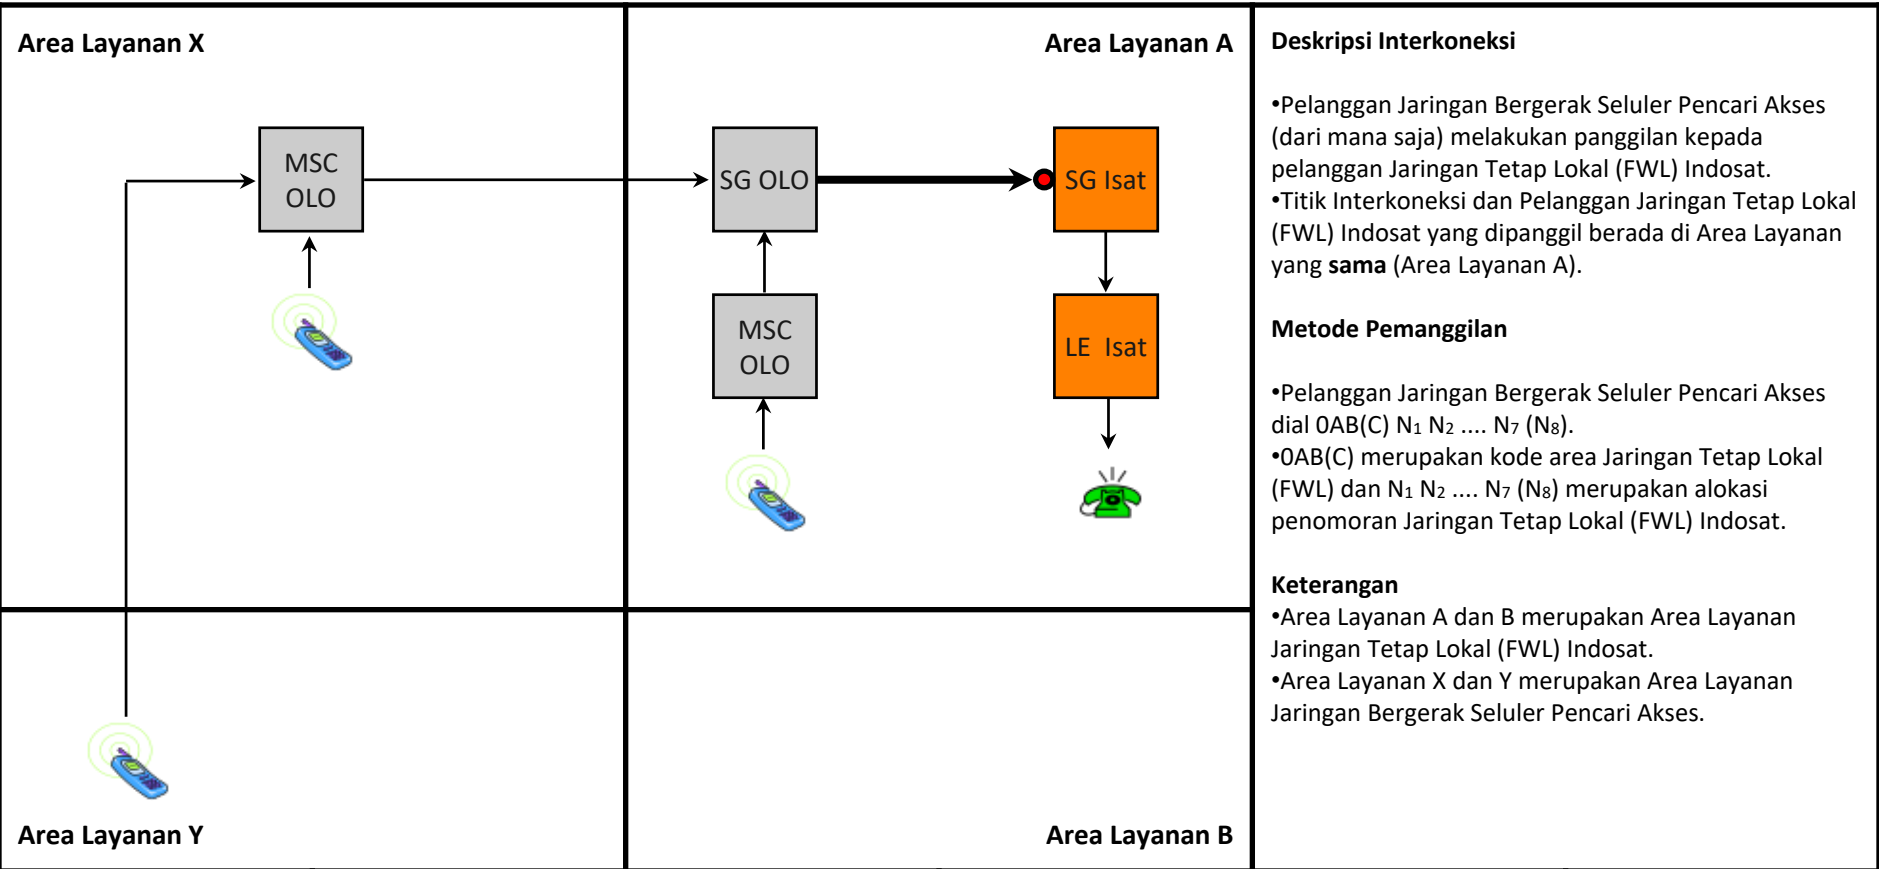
Area Layanan X

MSC OLO

Area Layanan A

SG OLO

SG Isat

MSC OLO

LE Isat

Area Layanan Y

Area Layanan B

**Deskripsi Interkoneksi**

•Pelanggan Jaringan Bergerak Seluler Pencari Akses (dari mana saja) melakukan panggilan kepada pelanggan Jaringan Tetap Lokal (FWL) Indosat.
•Titik Interkoneksi dan Pelanggan Jaringan Tetap Lokal (FWL) Indosat yang dipanggil berada di Area Layanan yang **sama** (Area Layanan A).

**Metode Pemanggilan**

•Pelanggan Jaringan Bergerak Seluler Pencari Akses dial 0AB(C) $N_1$ $N_2$ .... $N_7$ ($N_8$).
•0AB(C) merupakan kode area Jaringan Tetap Lokal (FWL) dan $N_1$ $N_2$ .... $N_7$ ($N_8$) merupakan alokasi penomoran Jaringan Tetap Lokal (FWL) Indosat.

**Keterangan**
•Area Layanan A dan B merupakan Area Layanan Jaringan Tetap Lokal (FWL) Indosat.
•Area Layanan X dan Y merupakan Area Layanan Jaringan Bergerak Seluler Pencari Akses.